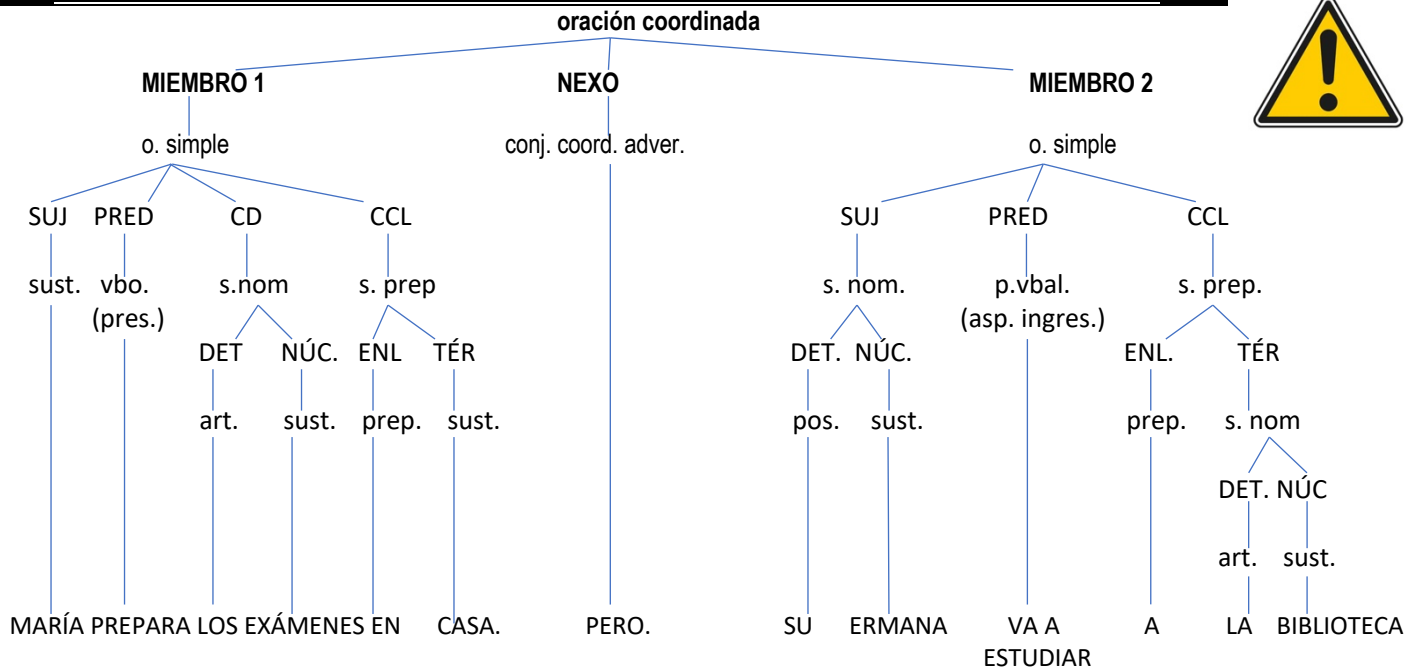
oración coordinada

MIEMBRO 1

NEXO

MIEMBRO 2

o. simple

conj. coord. adver.

o. simple

SUJ PRED CD CCL

sust. vbo. (pres.) s.nom s. prep

DET NÚC. ENL TÉR

art. sust. prep. sust.

SUJ PRED CCL

s. nom. p.vbal. (asp. ingres.) s. prep.

DET. NÚC. ENL. TÉR

pos. sust. prep. s. nom

DET. NÚC

art. sust.

MARÍA PREPARA LOS EXÁMENES EN CASA. PERO. SU ERMANA VA A ESTUDIAR A LA BIBLIOTECA